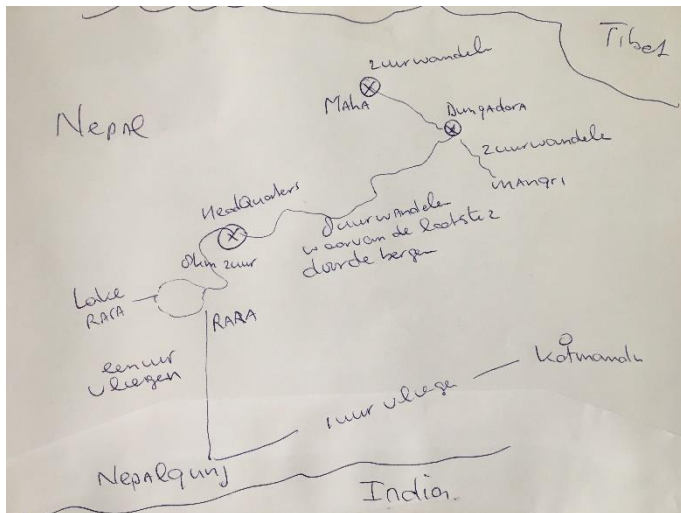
Tibet

2uurwandele

Maha

Dungadora

Nepal

2uurwandele

mangri

HeadQuarters

Ouurwandelen waarvan de laatste 2 door de bergen

Ohm zuur

Lake RARA

RARA

eenuur vliegen

Katmandu

1uur vliege

Nepalgunj

India